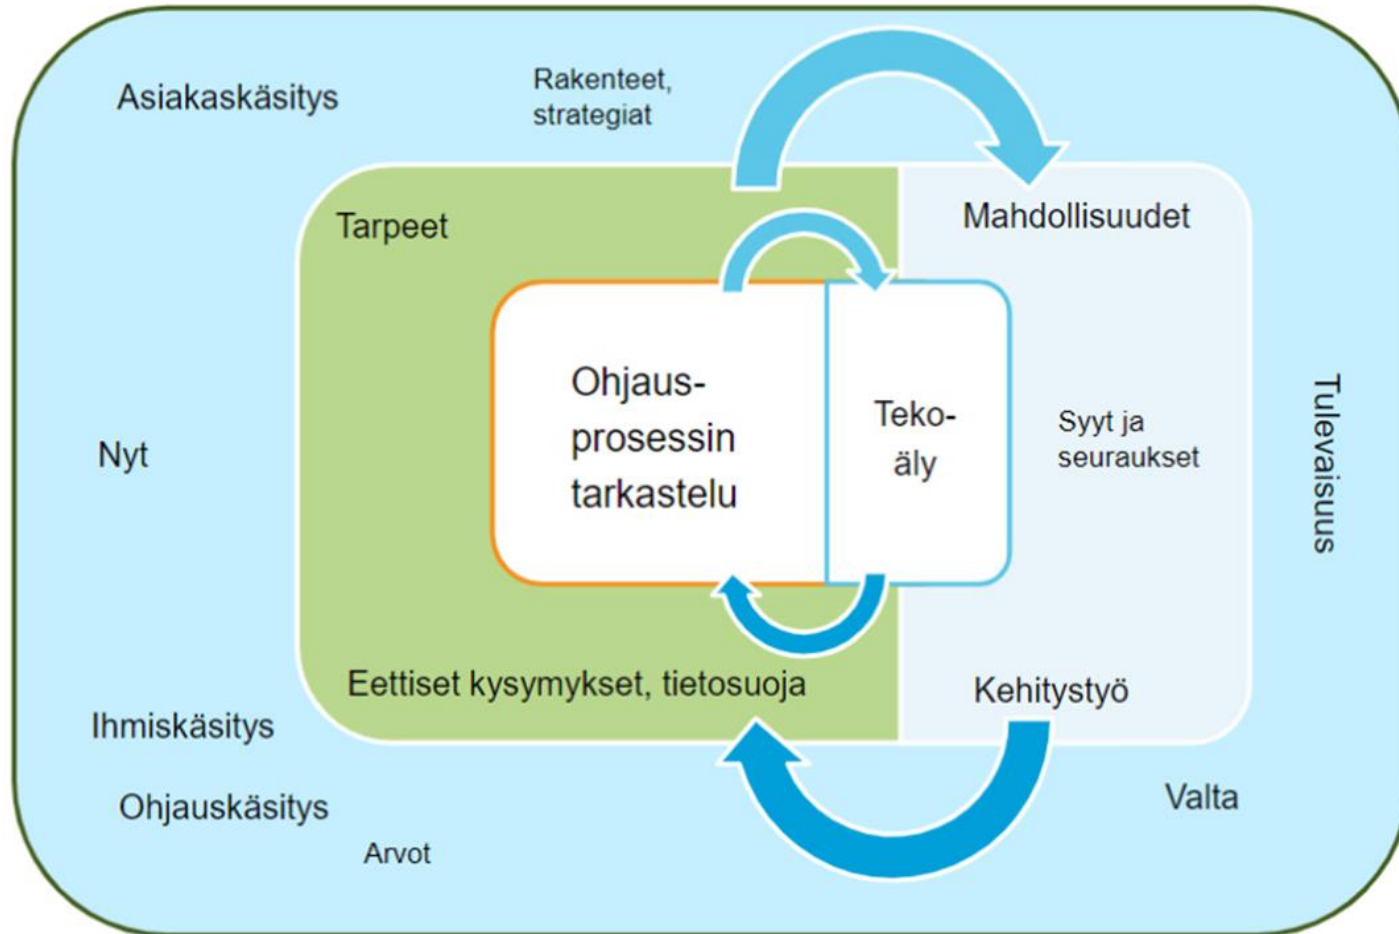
Asiakaskäsitys

Rakenteet, strategiat

Tarpeet

Mahdollisuudet

Ohjausprosessin tarkastelu

Tekoäly

Nyt

Syyt ja seuraukset

Tulevaisuus

Eettiset kysymykset, tietosuoja

Kehitystyö

Ihmiskäsitys

Ohjauskäsitys

Arvot

Valta